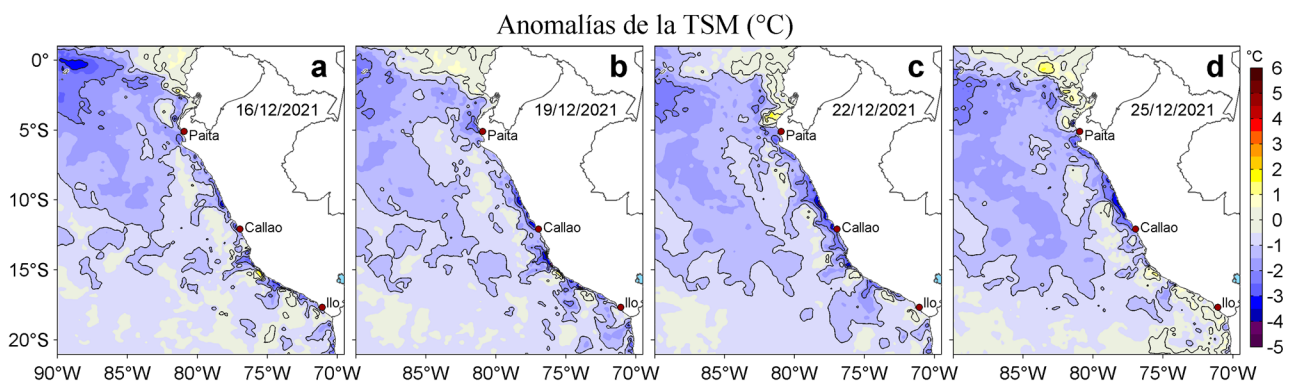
Anomalías de la TSM (°C)

a
16/12/2021
Paita
Callao
Ilo

b
19/12/2021
Paita
Callao
Ilo

c
22/12/2021
Paita
Callao
Ilo

d
25/12/2021
Paita
Callao
Ilo

0°
5°S
10°S
15°S
20°S

90°W 85°W 80°W 75°W 70°W
85°W 80°W 75°W 70°W
85°W 80°W 75°W 70°W
85°W 80°W 75°W 70°W

°C
6
5
4
3
2
1
0
-1
-2
-3
-4
-5